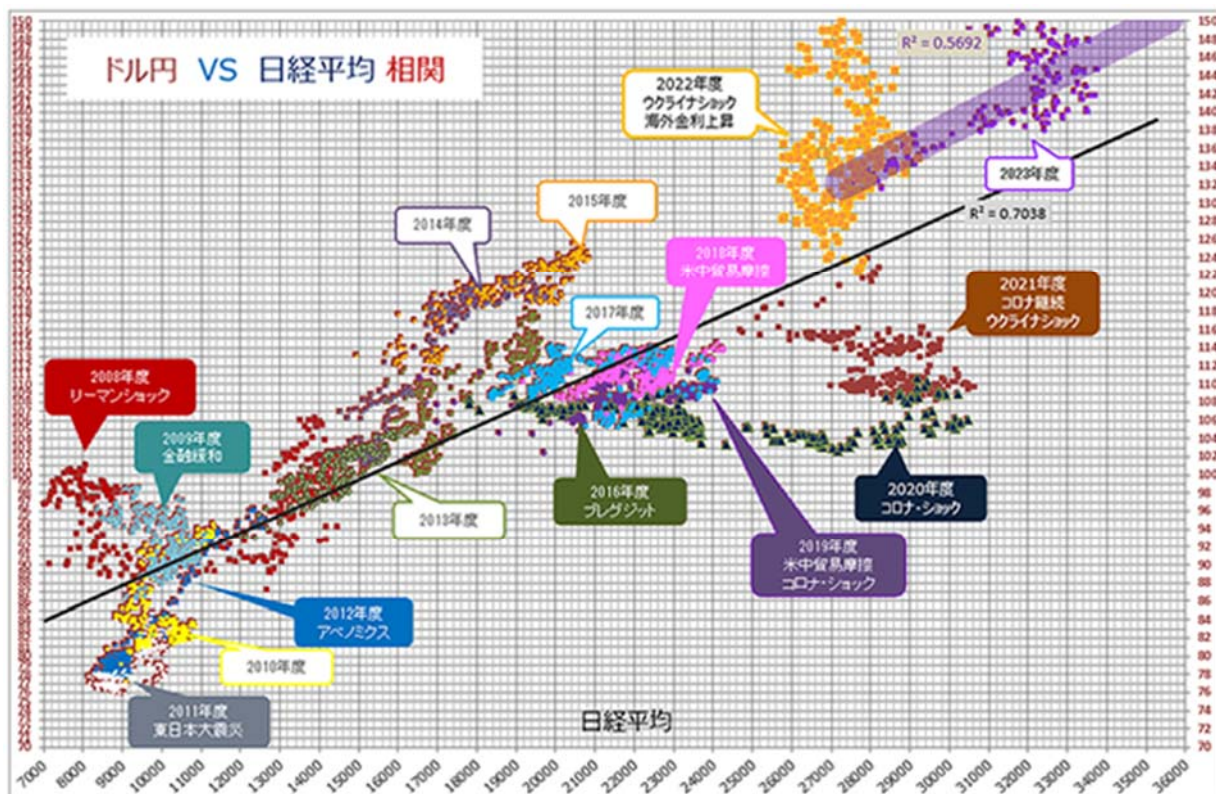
ドル円 VS 日経平均 相関

$R^2 = 0.5692$

2022年度
ウクライナショック
海外金利上昇

2023年度

$R^2 = 0.7038$

2014年度

2015年度

2018年度
米中貿易摩擦

2017年度

2021年度
コロナ継続
ウクライナショック

2008年度
リーマンショック

2009年度
金融緩和

2013年度

2016年度
ブレグジット

2020年度
コロナ・ショック

2019年度
米中貿易摩擦
コロナ・ショック

2012年度
アベノミクス

2010年度

2011年度
東日本大震災

日経平均

7000 8000 9000 10000 11000 12000 13000 14000 15000 16000 17000 18000 19000 20000 21000 22000 23000 24000 25000 26000 27000 28000 29000 30000 31000 32000 33000 34000 35000 36000

70 72 74 76 78 80 82 84 86 88 90 92 94 96 98 100 102 104 106 108 110 112 114 116 118 120 122 124 126 128 130 132 134 136 138 140 142 144 146 148 150